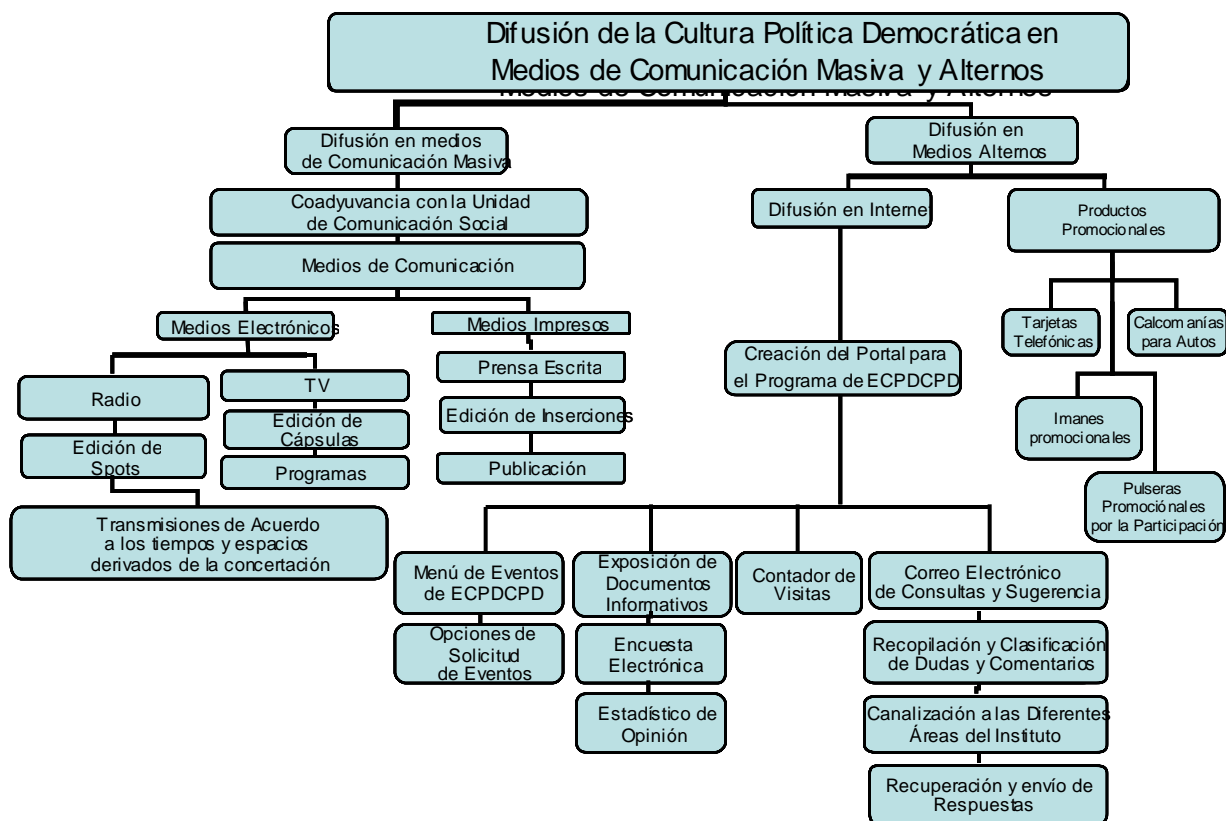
Difusión de la Cultura Política Democrática en Medios de Comunicación Masiva y Alternos

Difusión en medios de Comunicación Masiva

Coadyuvancia con la Unidad de Comunicación Social

Medios de Comunicación

Medios Electrónicos

Radio

Edición de Spots

TV

Edición de Cápsulas

Programas

Transmisiones de Acuerdo a los tiempos y espacios derivados de la concertación

Medios Impresos

Prensa Escrita

Edición de Inserciones

Publicación

Difusión en Medios Alternos

Difusión en Internet

Creación del Portal para el Programa de ECPDCPD

Menú de Eventos de ECPDCPD

Opciones de Solicitud de Eventos

Exposición de Documentos Informativos

Encuesta Electrónica

Estadístico de Opinión

Contador de Visitas

Correo Electrónico de Consultas y Sugerencia

Recopilación y Clasificación de Dudas y Comentarios

Canalización a las Diferentes Áreas del Instituto

Recuperación y envío de Respuestas

Productos Promocionales

Tarjetas Telefónicas

Calcomanías para Autos

Imanes promocionales

Pulseras Promocionales por la Participación